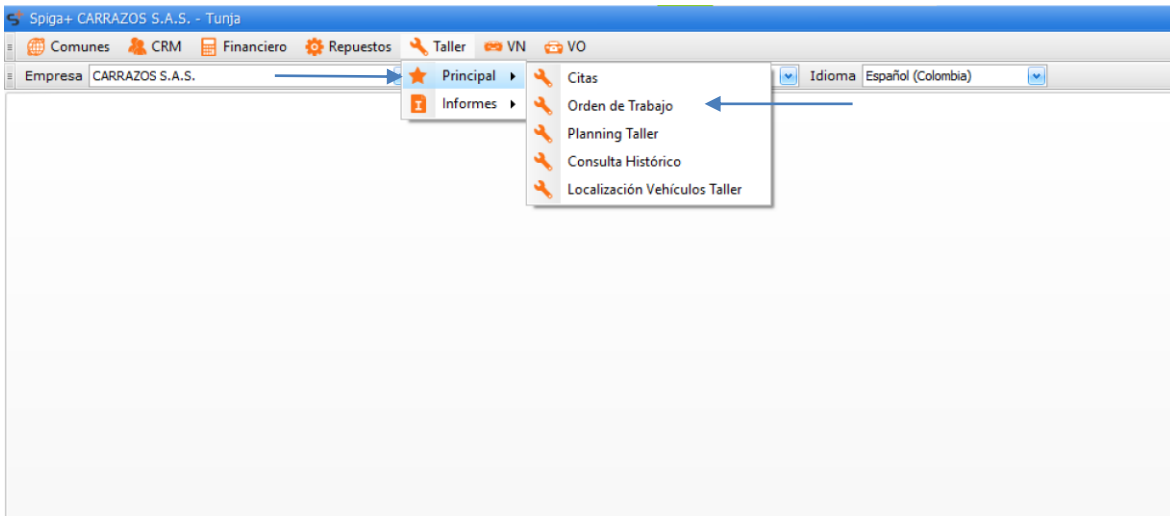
Spiga+ CARRAZOS S.A.S. - Tunja

Comunes CRM Financiero Repuestos Taller VN VO

Empresa CARRAZOS S.A.S.

Principal
Informes

Citas
Orden de Trabajo
Planning Taller
Consulta Histórico
Localización Vehículos Taller

Idioma Español (Colombia)